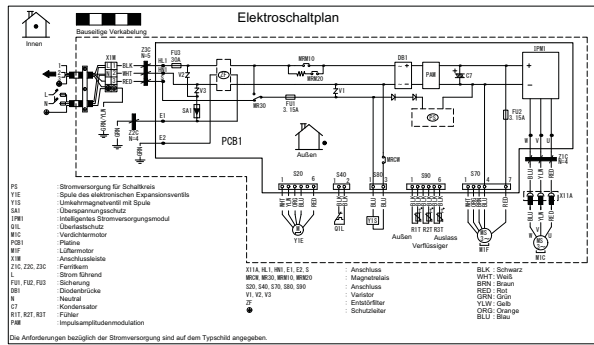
Elektroschaltplan

Innen

Bauseitige Verkabelung

X1M
BLK
WHT
RED
L
N
GRN/YLW

Z3C N=5
HL1
FU3 30A
V2
V3
SA1
MR30
MRM10
MRM20
FU1 3.15A
V1
DB1
PAM
C7
IPM1
FU2 3.15A
E1
E2
Z2C N=4
PCB1
GRN

Außen

S20
S40
S80
S90
S70
Y1E
Q1L
Y1S
R1T R2T R3T
M1F
X11A
M1C
Z1C N=4
U V W
MRCW

Außen
Verflüssiger
Auslass

PS : Stromversorgung für Schaltkreis
Y1E : Spule des elektronischen Expansionsventils
Y1S : Umkehrmagnetventil mit Spule
SA1 : Überspannungsschutz
IPM1 : Intelligentes Stromversorgungsmodul
Q1L : Überlastschutz
M1C : Verdichtermotor
PCB1 : Platine
M1F : Lüftermotor
X1M : Anschlussleiste
Z1C, Z2C, Z3C : Ferritkern
L : Strom führend
FU1, FU2, FU3 : Sicherung
DB1 : Diodenbrücke
N : Neutral
C7 : Kondensator
R1T, R2T, R3T : Fühler
PAM : Impulsamplitudenmodulation

X11A, HL1, HN1, E1, E2, S : Anschluss
MRCW, MR30, MRM10, MRM20 : Magnetrelais
S20, S40, S70, S80, S90 : Anschluss
V1, V2, V3 : Varistor
ZF : Entstörfilter
⏚ : Schutzleiter

BLK : Schwarz
WHT : Weiß
BRN : Braun
RED : Rot
GRN : Grün
YLW : Gelb
ORG : Orange
BLU : Blau

Die Anforderungen bezüglich der Stromversorgung sind auf dem Typschild angegeben.